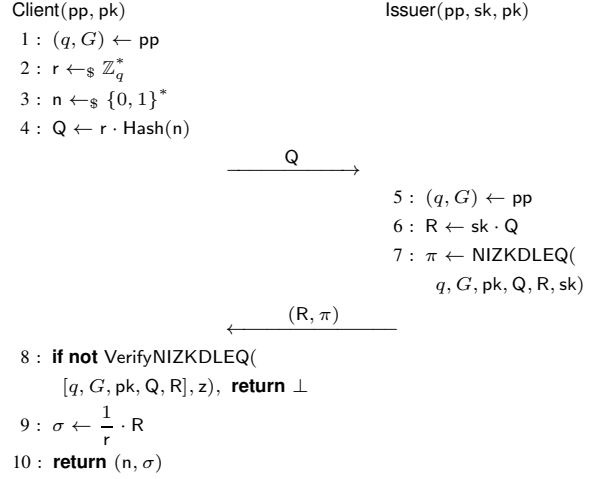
Client(pp, pk)

Issuer(pp, sk, pk)

1 : $(q, G) \leftarrow \mathsf{pp}$

2 : $\mathsf{r} \leftarrow_{\$} \mathbb{Z}_q^*$

3 : $\mathsf{n} \leftarrow_{\$} \{0, 1\}^*$

4 : $\mathsf{Q} \leftarrow \mathsf{r} \cdot \mathsf{Hash}(\mathsf{n})$

$\xrightarrow{\mathsf{Q}}$

5 : $(q, G) \leftarrow \mathsf{pp}$

6 : $\mathsf{R} \leftarrow \mathsf{sk} \cdot \mathsf{Q}$

7 : $\pi \leftarrow$ NIZKDLEQ( $q, G, \mathsf{pk}, \mathsf{Q}, \mathsf{R}, \mathsf{sk}$)

$\xleftarrow{(\mathsf{R}, \pi)}$

8 : **if not** VerifyNIZKDLEQ( $[q, G, \mathsf{pk}, \mathsf{Q}, \mathsf{R}], \mathsf{z}$), **return** $\perp$

9 : $\sigma \leftarrow \frac{1}{\mathsf{r}} \cdot \mathsf{R}$

10 : **return** $(\mathsf{n}, \sigma)$